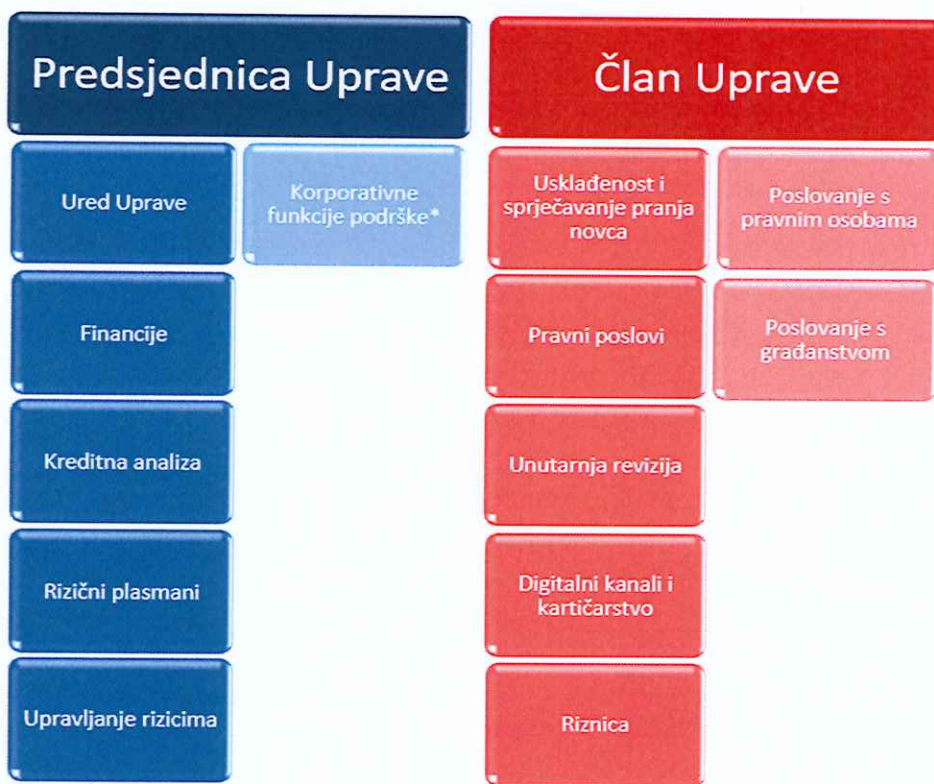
Predsjednica Uprave

Ured Uprave

Korporativne funkcije podrške*

Financije

Kreditna analiza

Rizični plasmani

Upravljanje rizicima

Član Uprave

Usklađenost i sprječavanje pranja novca

Poslovanje s pravnim osobama

Pravni poslovi

Poslovanje s građanstvom

Unutarnja revizija

Digitalni kanali i kartičarstvo

Riznica